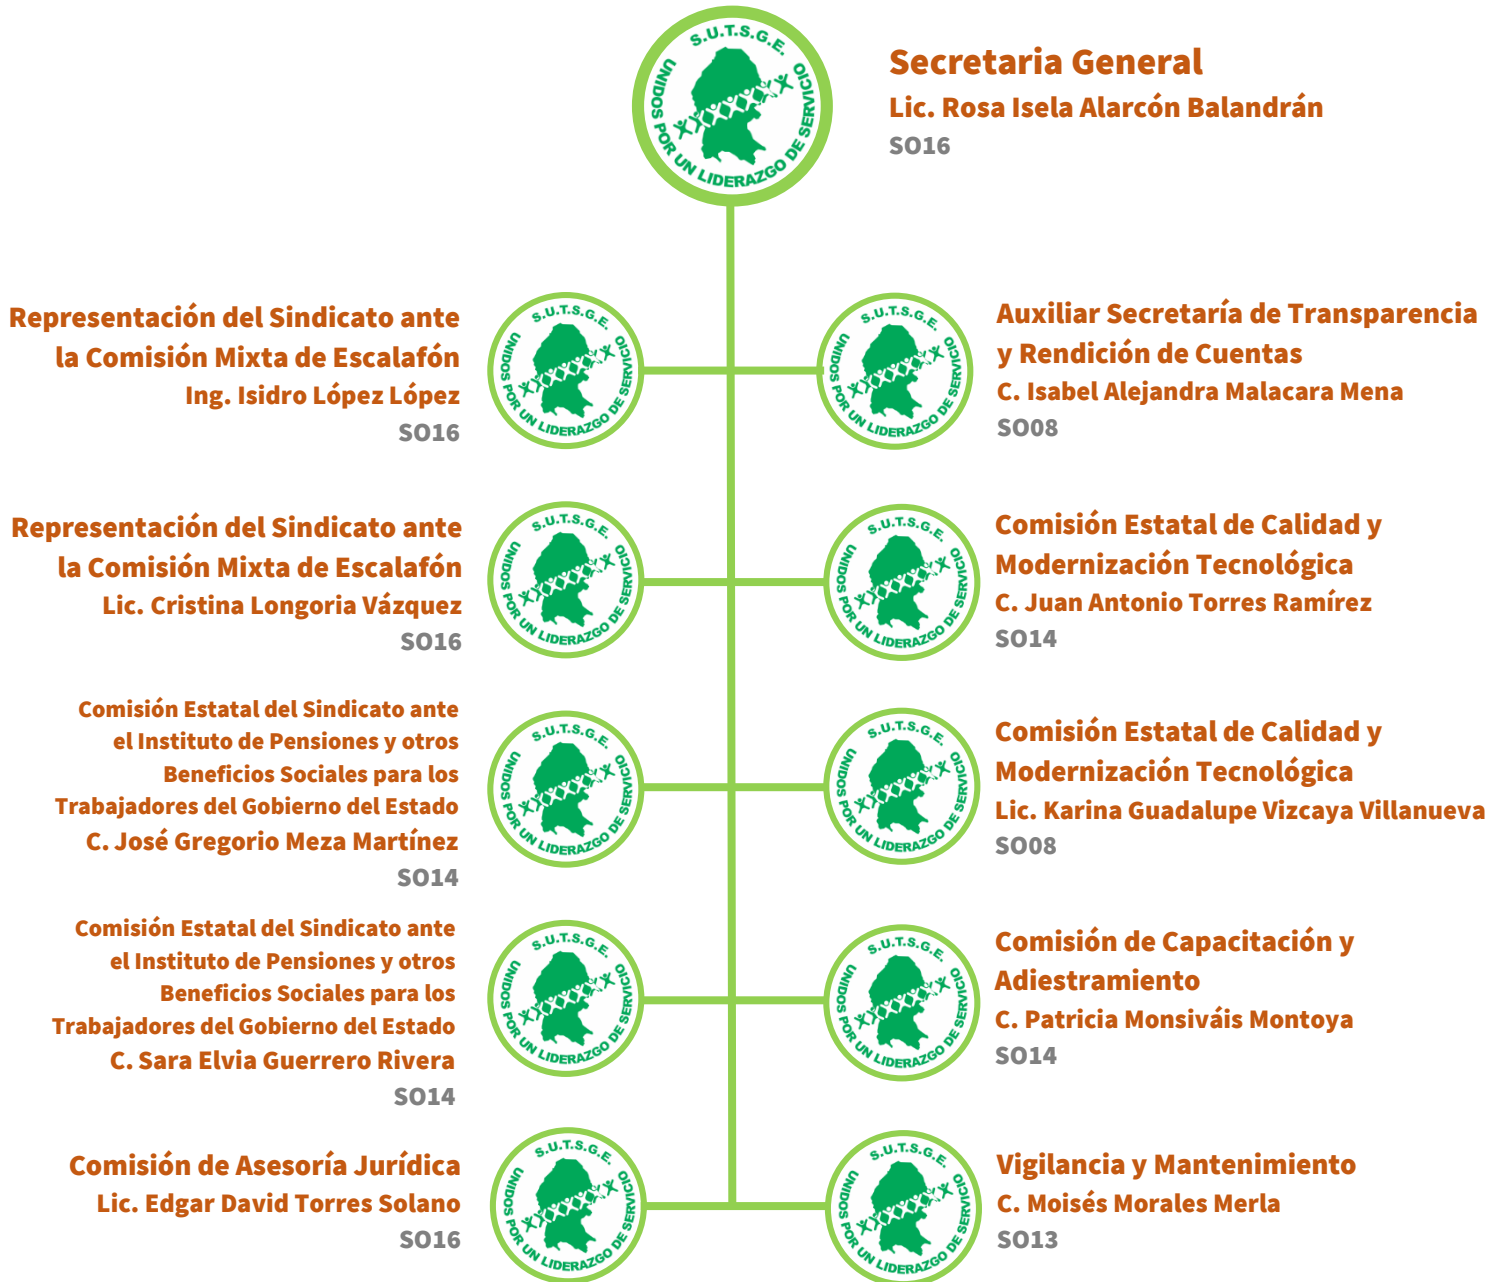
S.U.T.S.G.E.
UNIDOS POR UN LIDERAZGO DE SERVICIO

Secretaria General
Lic. Rosa Isela Alarcón Balandrán
SO16

S.U.T.S.G.E.
UNIDOS POR UN LIDERAZGO DE SERVICIO

Representación del Sindicato ante la Comisión Mixta de Escalafón
Ing. Isidro López López
SO16

S.U.T.S.G.E.
UNIDOS POR UN LIDERAZGO DE SERVICIO

Auxiliar Secretaría de Transparencia y Rendición de Cuentas
C. Isabel Alejandra Malacara Mena
SO08

S.U.T.S.G.E.
UNIDOS POR UN LIDERAZGO DE SERVICIO

Representación del Sindicato ante la Comisión Mixta de Escalafón
Lic. Cristina Longoria Vázquez
SO16

S.U.T.S.G.E.
UNIDOS POR UN LIDERAZGO DE SERVICIO

Comisión Estatal de Calidad y Modernización Tecnológica
C. Juan Antonio Torres Ramírez
SO14

S.U.T.S.G.E.
UNIDOS POR UN LIDERAZGO DE SERVICIO

Comisión Estatal del Sindicato ante el Instituto de Pensiones y otros Beneficios Sociales para los Trabajadores del Gobierno del Estado
C. José Gregorio Meza Martínez
SO14

S.U.T.S.G.E.
UNIDOS POR UN LIDERAZGO DE SERVICIO

Comisión Estatal de Calidad y Modernización Tecnológica
Lic. Karina Guadalupe Vizcaya Villanueva
SO08

S.U.T.S.G.E.
UNIDOS POR UN LIDERAZGO DE SERVICIO

Comisión Estatal del Sindicato ante el Instituto de Pensiones y otros Beneficios Sociales para los Trabajadores del Gobierno del Estado
C. Sara Elvia Guerrero Rivera
SO14

S.U.T.S.G.E.
UNIDOS POR UN LIDERAZGO DE SERVICIO

Comisión de Capacitación y Adiestramiento
C. Patricia Monsiváis Montoya
SO14

S.U.T.S.G.E.
UNIDOS POR UN LIDERAZGO DE SERVICIO

Comisión de Asesoría Jurídica
Lic. Edgar David Torres Solano
SO16

S.U.T.S.G.E.
UNIDOS POR UN LIDERAZGO DE SERVICIO

Vigilancia y Mantenimiento
C. Moisés Morales Merla
SO13